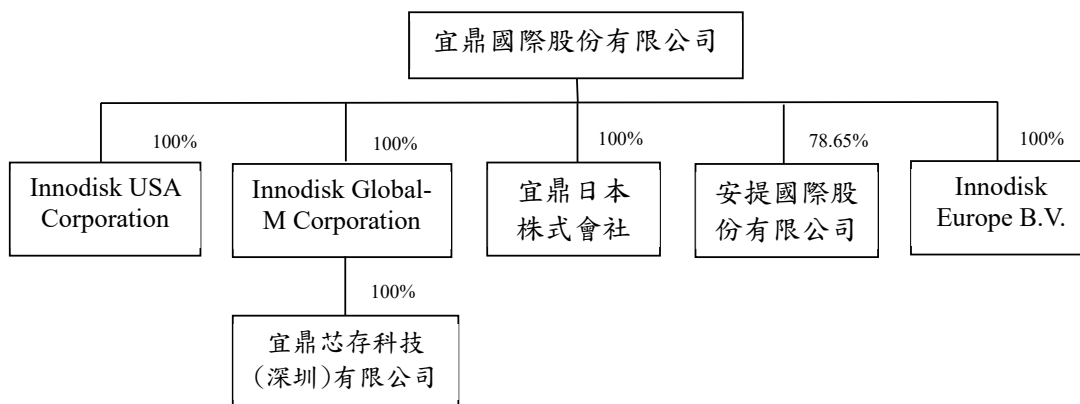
宜鼎國際股份有限公司

100%

Innodisk USA Corporation

100%

Innodisk Global-M Corporation

100%

宜鼎日本株式會社

78.65%

安提國際股份有限公司

100%

Innodisk Europe B.V.

100%

宜鼎芯存科技(深圳)有限公司